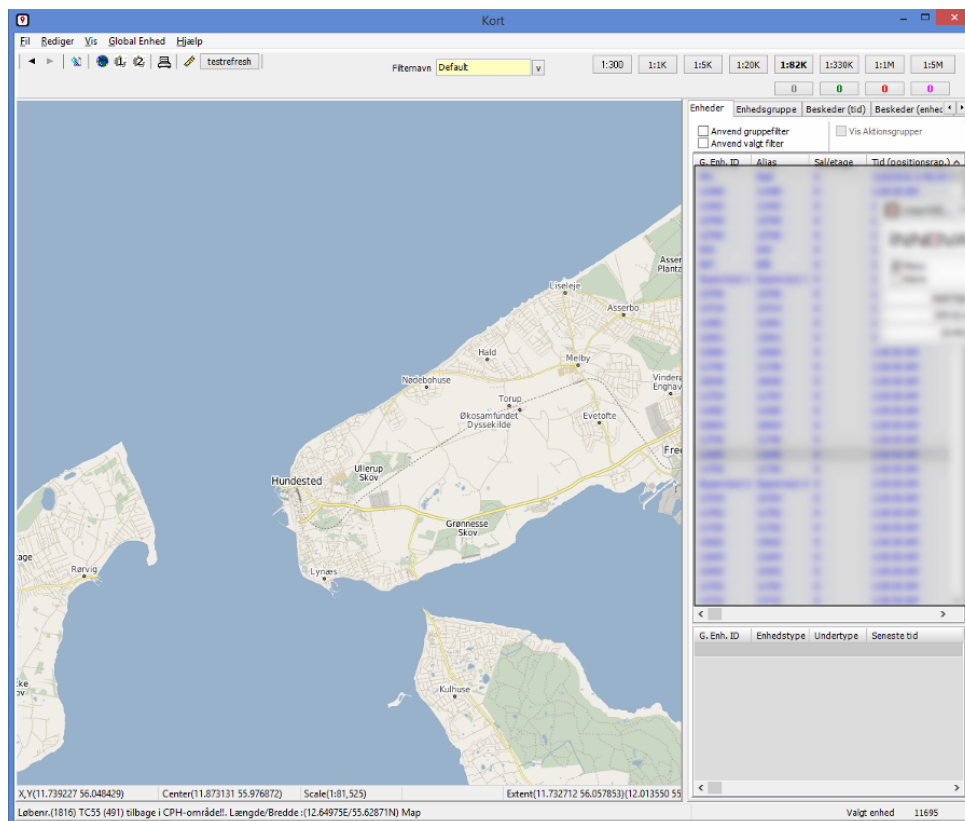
Kort

Fil Rediger Vis Global Enhed Hjælp

testrefresh

Filternavn Default

1:300 1:1K 1:5K 1:20K 1:82K 1:330K 1:1M 1:5M

0 0 0 0

Enheder Enhedsgruppe Beskeder (tid) Beskeder (enhed

Anvend gruppefilter
Anvend valgt filter

Vis Aktionsgrupper

G. Enh. ID Alias Sal/etage Tid (positionsrap.)

G. Enh. ID Enhedstype Undertype Seneste tid

Asserbo Plantage
Liseleje
Asserbo
Hald
Melby
Nødebohuse
Vinderød Enghave
Torup
Økosamfundet Dyssekilde
Evetofte
Fred
Hundested
Ullerup Skov
Grønnesse Skov
Rørvig
Lynæs
Kulhuse
age
cke

X,Y(11.739227 56.048429) Center(11.873131 55.976872) Scale(1:81,525) Extent(11.732712 56.057853)(12.013550 55

Løbenr.(1816) TC55 (491) tilbage i CPH-område!!. Længde/Bredde :(12.64975E/55.62871N) Map

Valgt enhed 11695